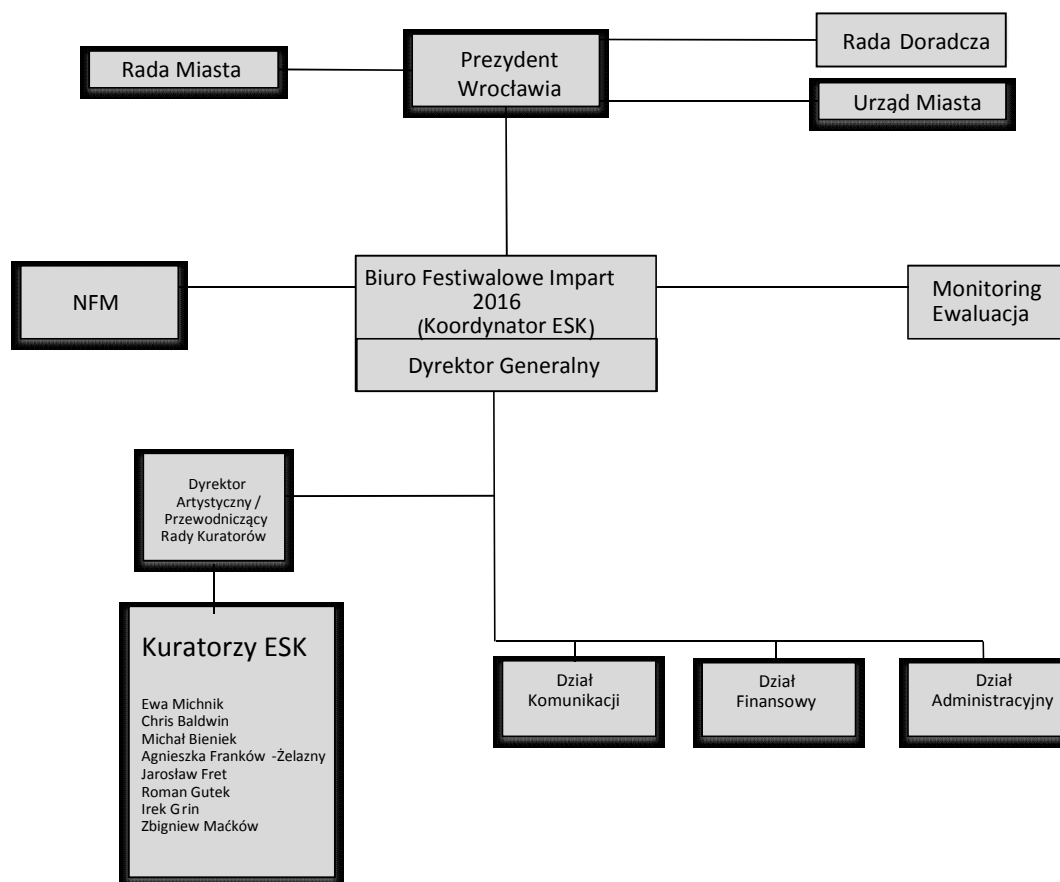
Rada Miasta

Prezydent Wrocławia

Rada Doradcza

Urząd Miasta

NFM

Biuro Festiwalowe Impart 2016 (Koordynator ESK)

Dyrektor Generalny

Monitoring Ewaluacja

Dyrektor Artystyczny / Przewodniczący Rady Kuratorów

Kuratorzy ESK

Ewa Michnik
Chris Baldwin
Michał Bieniek
Agnieszka Franków -Żelazny
Jarosław Fret
Roman Gutek
Irek Grin
Zbigniew Maćków

Dział Komunikacji

Dział Finansowy

Dział Administracyjny